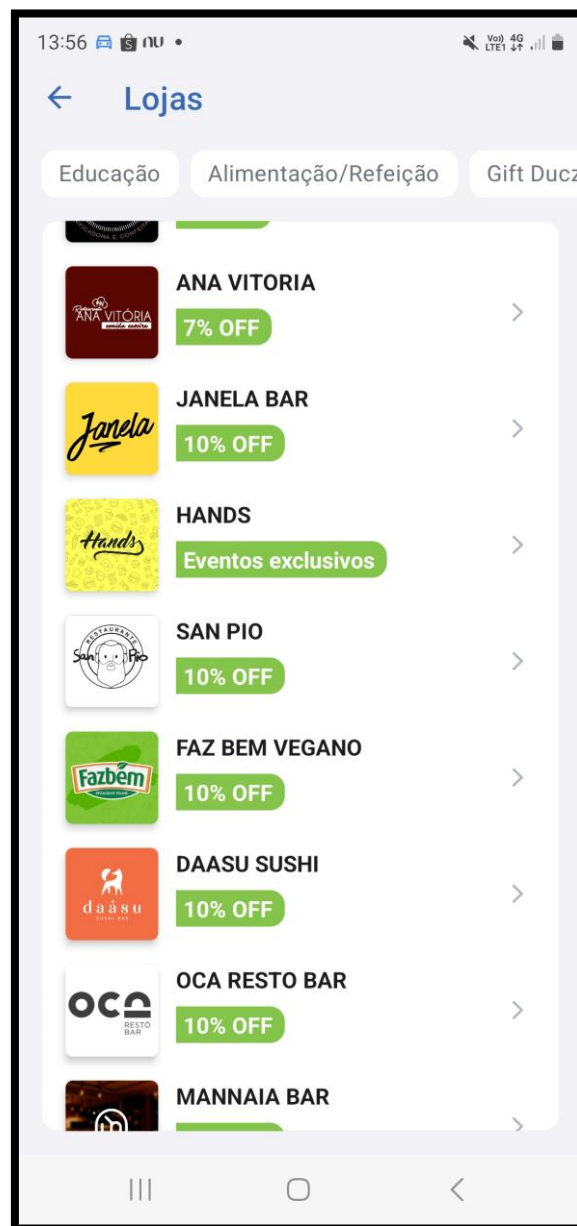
13:56 nu •

Vo) 4G LTE1

← Lojas

Educação

Alimentação/Refeição

Gift Ducz

ANA VITÓRIA comida caseira

ANA VITORIA

7% OFF

Janela

JANELA BAR

10% OFF

Hands

HANDS

Eventos exclusivos

RESTAURANTE San Pio

SAN PIO

10% OFF

Fazbem

FAZ BEM VEGANO

10% OFF

daásu SUSHI BAR

DAASU SUSHI

10% OFF

OCA RESTÔ BAR

OCA RESTO BAR

10% OFF

MANNAIA BAR